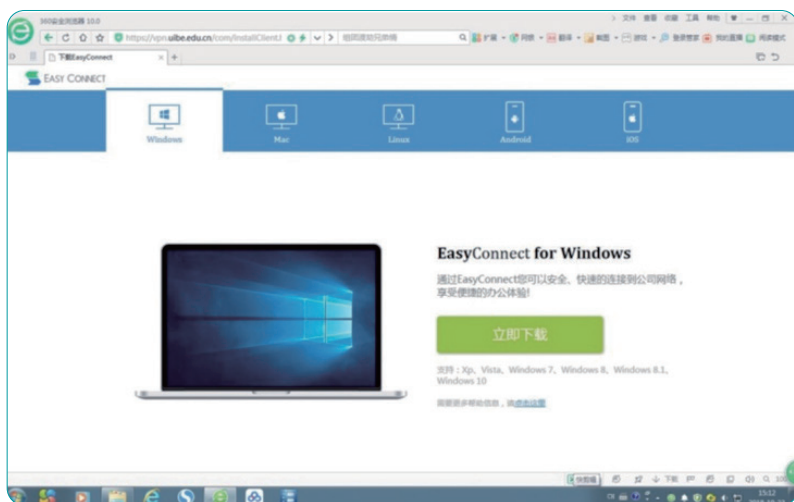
360安全浏览器 10.0

文件 查看 收藏 工具 帮助

https://vpn.uibe.edu.cn/com/installClientJ

下载EasyConnect

EASY CONNECT

Windows

Mac

Linux

Android

iOS

EasyConnect for Windows

通过EasyConnect您可以安全、快速的连接到公司网络，享受便捷的办公体验!

立即下载

支持：Xp、Vista、Windows 7、Windows 8、Windows 8.1、Windows 10

需要更多帮助信息，请点击这里

15:12